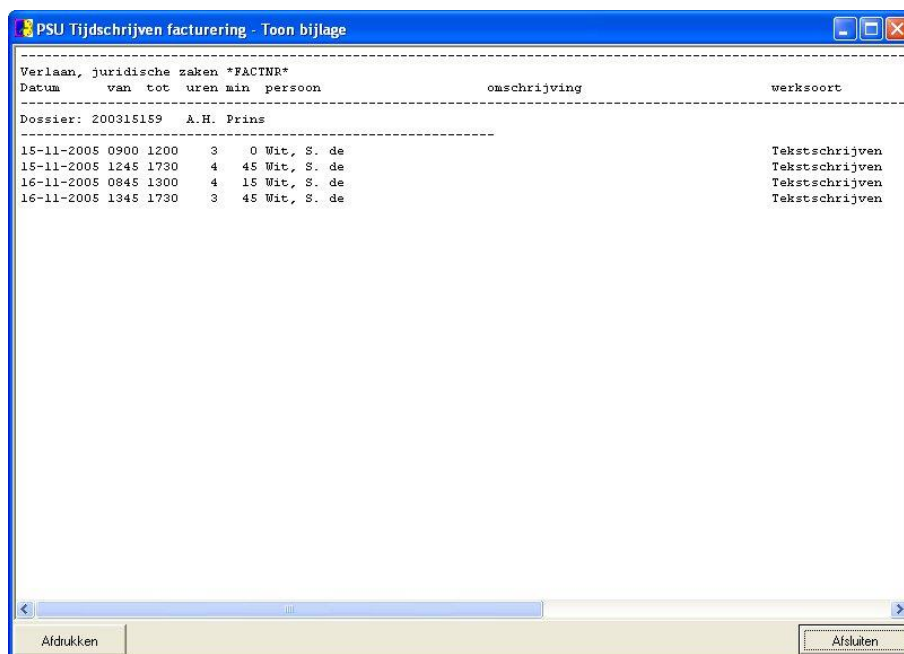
PSU Tijdschrijven facturering - Toon bijlage

Verlaan, juridische zaken *FACTNR*

| Datum | van | tot | uren | min | persoon | omschrijving | werksoort |
|---|---|---|---|---|---|---|---|
| Dossier: 200315159 A.H. Prins | | | | | | | |
| 15-11-2005 | 0900 | 1200 | 3 | 0 | Wit, S. de | | Tekstschrijven |
| 15-11-2005 | 1245 | 1730 | 4 | 45 | Wit, S. de | | Tekstschrijven |
| 16-11-2005 | 0845 | 1300 | 4 | 15 | Wit, S. de | | Tekstschrijven |
| 16-11-2005 | 1345 | 1730 | 3 | 45 | Wit, S. de | | Tekstschrijven |

Afdrukken

Afsluiten